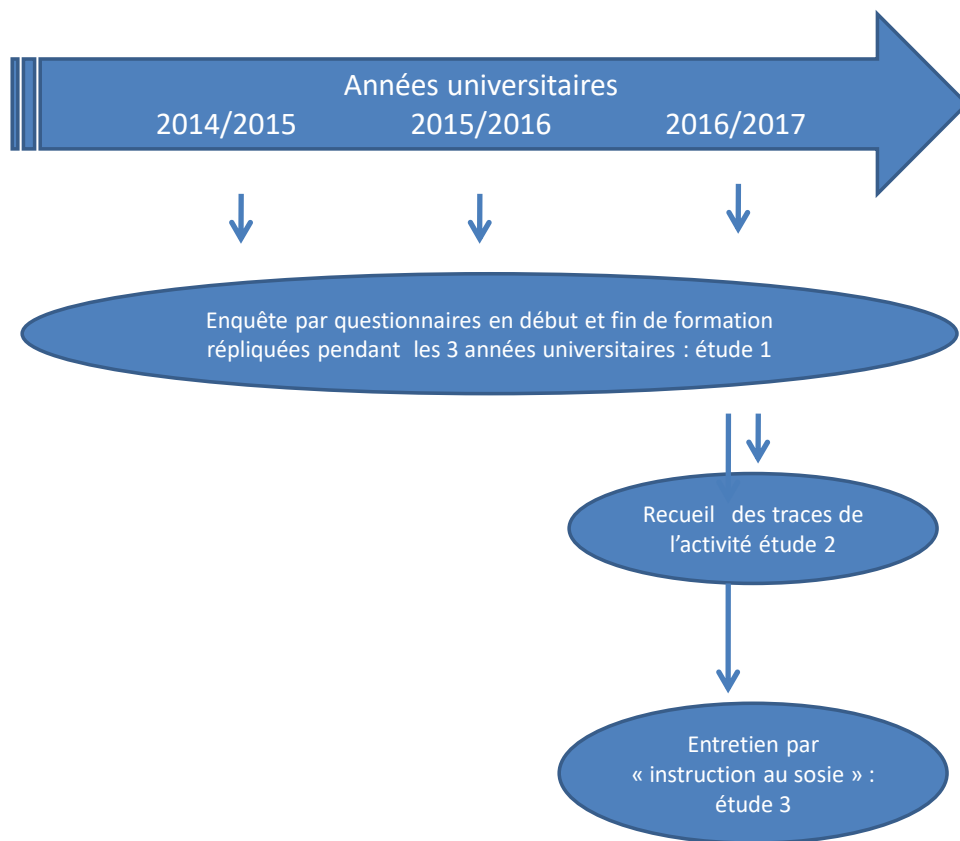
Années universitaires
2014/2015 2015/2016 2016/2017

Enquête par questionnaires en début et fin de formation répliquées pendant les 3 années universitaires : étude 1

Recueil des traces de l'activité étude 2

Entretien par « instruction au sosie » : étude 3